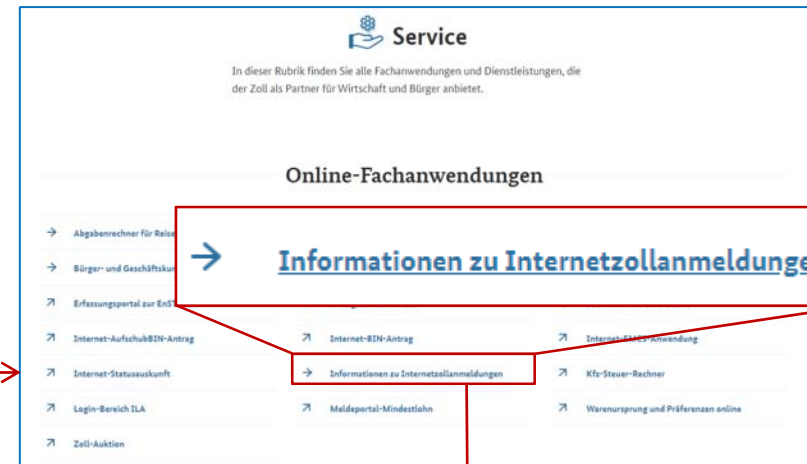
Service

In dieser Rubrik finden Sie alle Fachanwendungen und Dienstleistungen, die der Zoll als Partner für Wirtschaft und Bürger anbietet.

Online-Fachanwendungen

Informationen zu Internetzollanmeldunge

Abgabenrechner für Reise

Bürger- und Geschäftskun

Erfassungsportal zur EnS

Internet-AufschubBIN-Antrag

Internet-BIN-Antrag

Internet-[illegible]-Anwendung

Internet-Statusauskunft

Informationen zu Internetzollanmeldungen

Kfz-Steuer-Rechner

Login-Bereich ILA

Meldeportal-Mindestlohn

Warenursprung und Präferenzen online

Zoll-Auktion